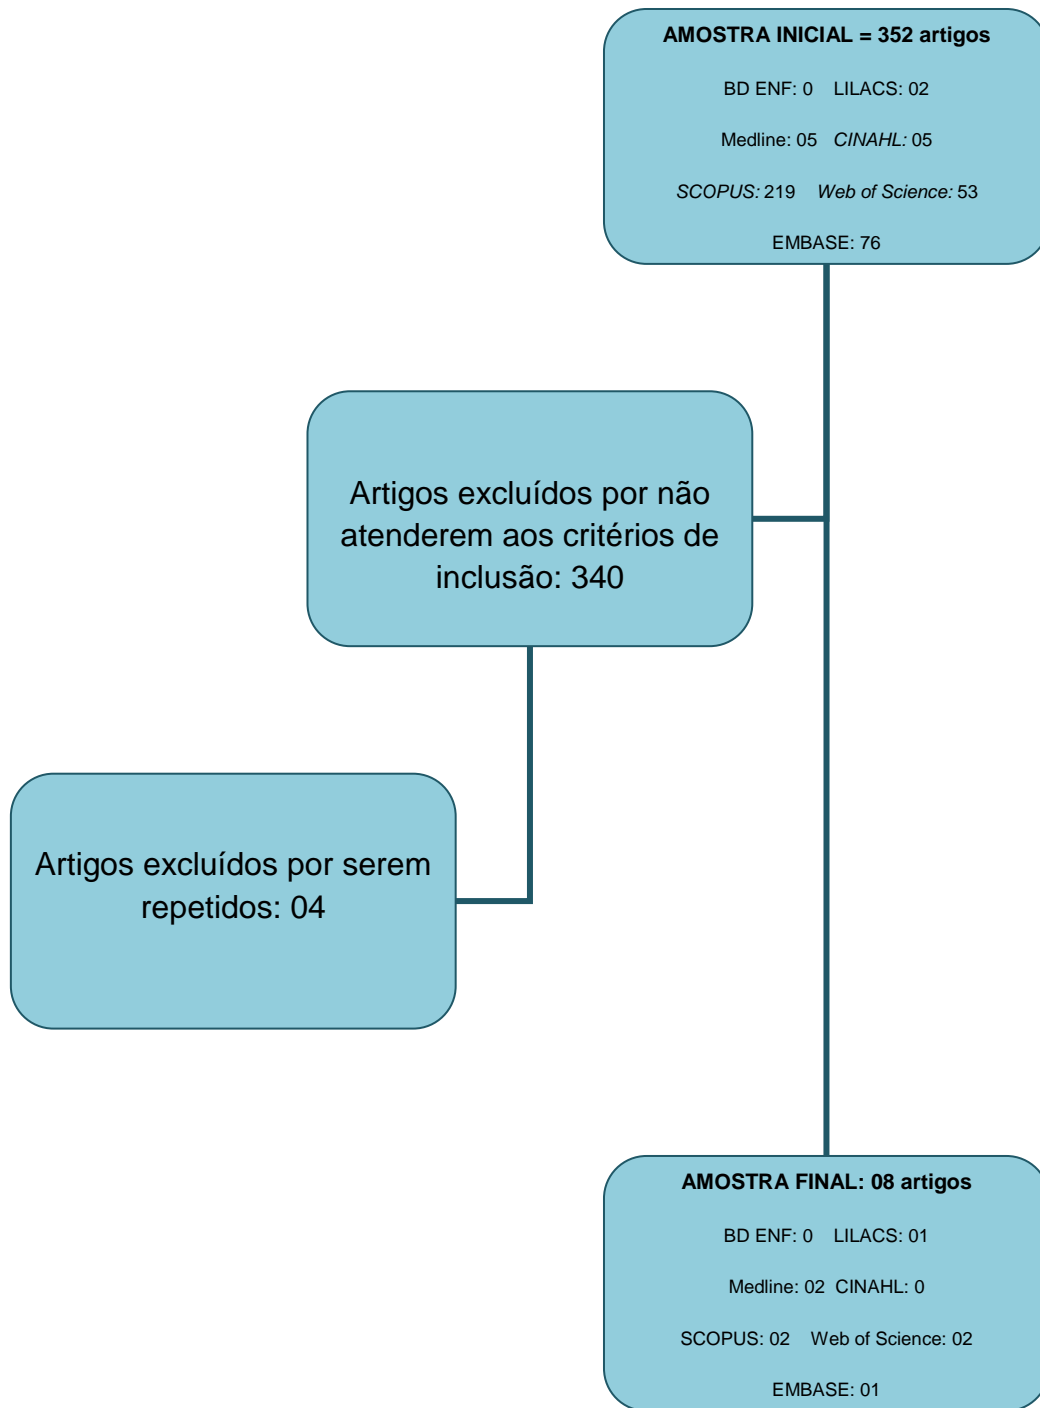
**AMOSTRA INICIAL = 352 artigos**

BD ENF: 0 LILACS: 02

Medline: 05 *CINAHL:* 05

*SCOPUS:* 219 *Web of Science:* 53

EMBASE: 76

Artigos excluídos por não atenderem aos critérios de inclusão: 340

Artigos excluídos por serem repetidos: 04

**AMOSTRA FINAL: 08 artigos**

BD ENF: 0 LILACS: 01

Medline: 02 CINAHL: 0

SCOPUS: 02 Web of Science: 02

EMBASE: 01